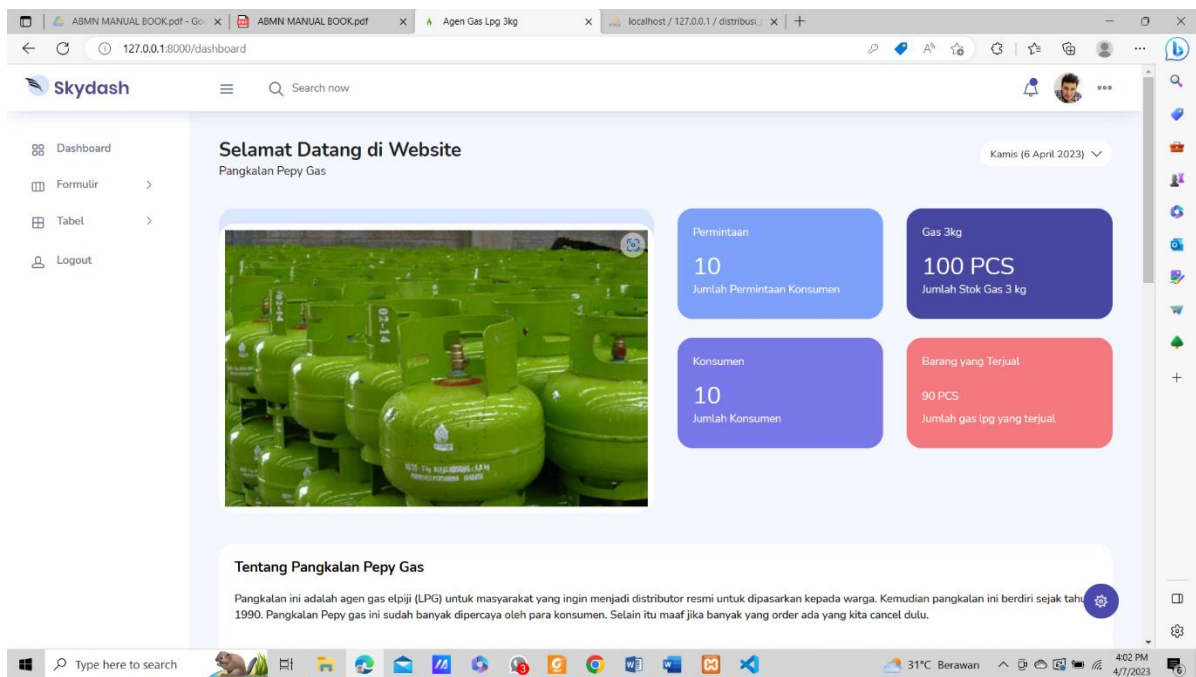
ABMN MANUAL BOOK.pdf - Go
ABMN MANUAL BOOK.pdf
Agen Gas Lpg 3kg
localhost / 127.0.0.1 / distribusi
127.0.0.1:8000/dashboard

Skydash
Search now

Dashboard
Formulir
Tabel
Logout

Selamat Datang di Website
Pangkalan Pepy Gas

Kamis (6 April 2023)

Permintaan
10
Jumlah Permintaan Konsumen

Gas 3kg
100 PCS
Jumlah Stok Gas 3 kg

Konsumen
10
Jumlah Konsumen

Barang yang Terjual
90 PCS
Jumlah gas lpg yang terjual

Tentang Pangkalan Pepy Gas

Pangkalan ini adalah agen gas elpiji (LPG) untuk masyarakat yang ingin menjadi distributor resmi untuk dipasarkan kepada warga. Kemudian pangkalan ini berdiri sejak tahu 1990. Pangkalan Pepy gas ini sudah banyak dipercaya oleh para konsumen. Selain itu maaf jika banyak yang order ada yang kita cancel dulu.

Type here to search
31°C Berawan
4:02 PM
4/7/2023